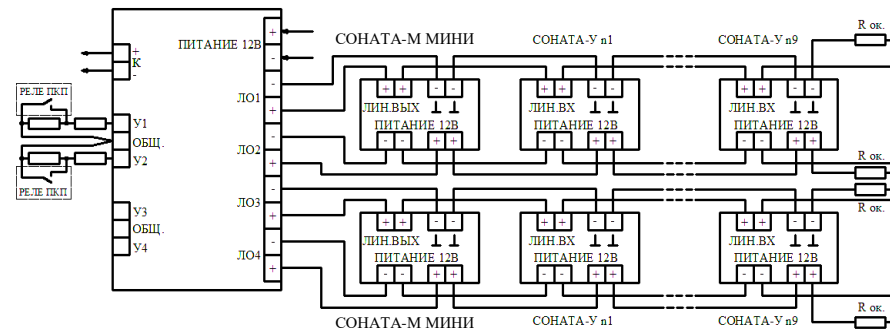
СОНАТА-М МИНИ

СОНАТА-У n1

СОНАТА-У n9

R ок.

ПИТАНИЕ 12В

+

-

+

К

-

РЕЛЕ ПКП

У1

ОБЩ.

У2

РЕЛЕ ПКП

ЛО1

ЛО2

ЛО3

ЛО4

У3

ОБЩ.

У4

ЛИН.ВЫХ

ПИТАНИЕ 12В

ЛИН.ВХ

ПИТАНИЕ 12В

ЛИН.ВХ

ПИТАНИЕ 12В

R ок.

R ок.

ЛИН.ВЫХ

ПИТАНИЕ 12В

ЛИН.ВХ

ПИТАНИЕ 12В

ЛИН.ВХ

ПИТАНИЕ 12В

R ок.

СОНАТА-М МИНИ

СОНАТА-У n1

СОНАТА-У n9